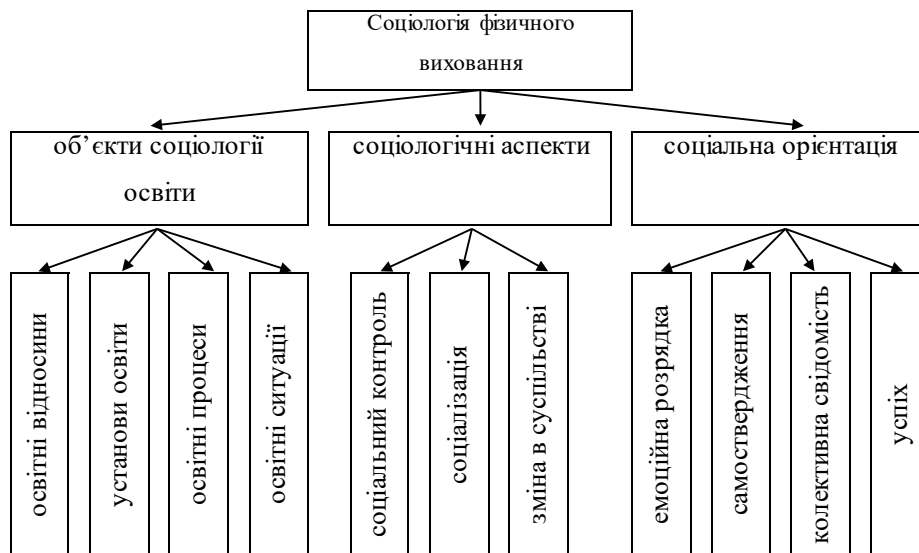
Соціологія фізичного виховання

об'єкти соціології освіти

соціологічні аспекти

соціальна орієнтація

освітні відносини

установи освіти

освітні процеси

освітні ситуації

соціальний контроль

соціалізація

зміна в суспільстві

емоційна розрядка

самоствердження

колективна свідомість

успіх